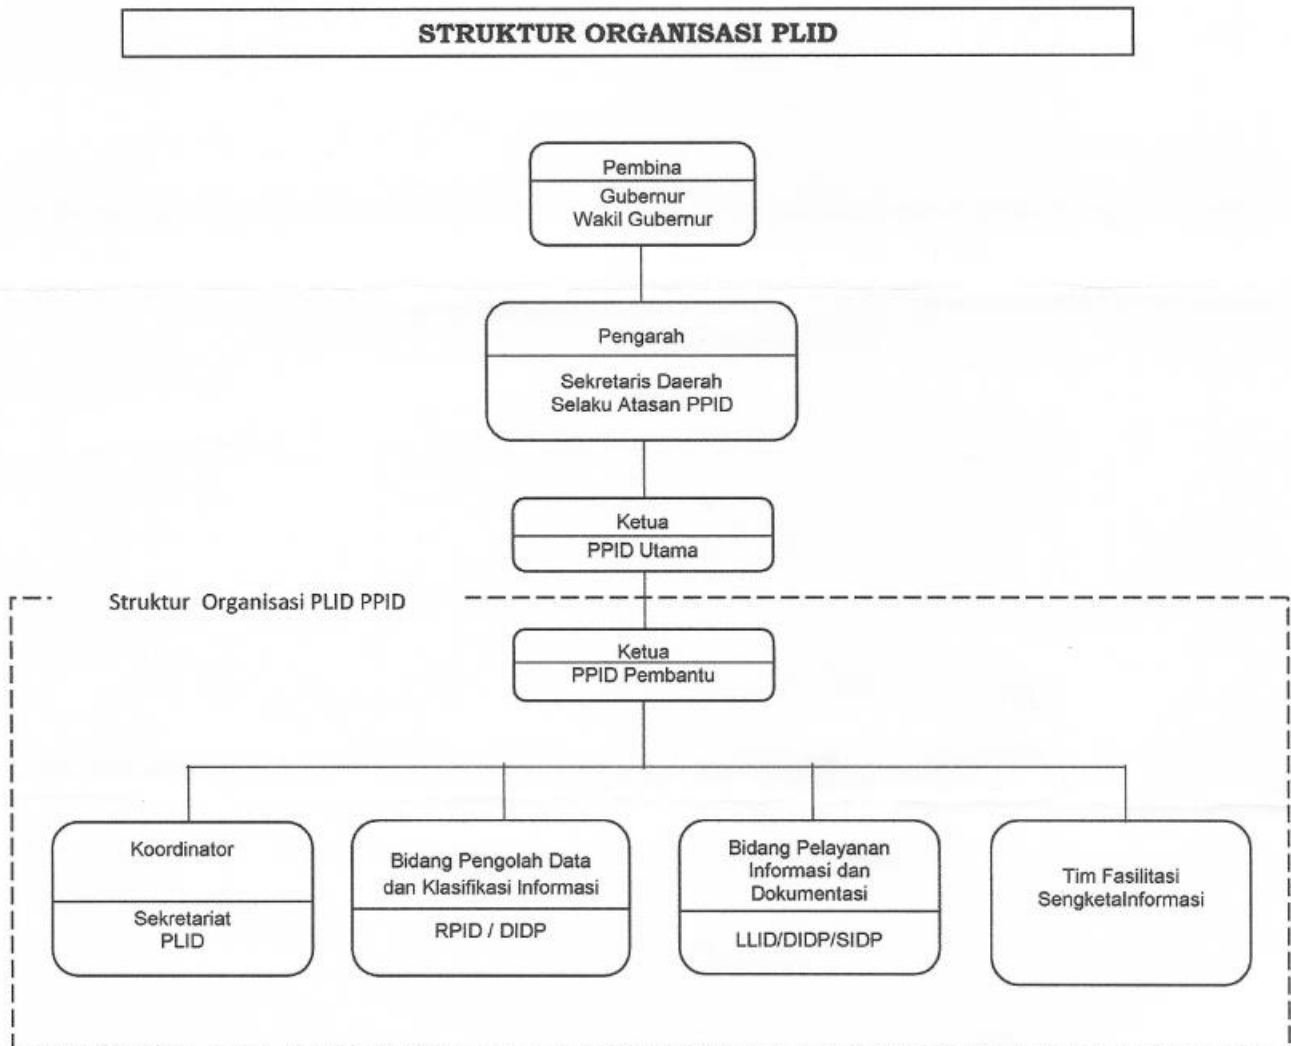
STRUKTUR ORGANISASI PLID

Pembina
Gubernur
Wakil Gubernur

Pengarah
Sekretaris Daerah
Selaku Atasan PPID

Ketua
PPID Utama

Struktur Organisasi PLID PPID

Ketua
PPID Pembantu

Koordinator
Sekretariat
PLID

Bidang Pengolah Data dan Klasifikasi Informasi
RPID / DIDP

Bidang Pelayanan Informasi dan Dokumentasi
LLID/DIDP/SIDP

Tim Fasilitasi SengketaInformasi